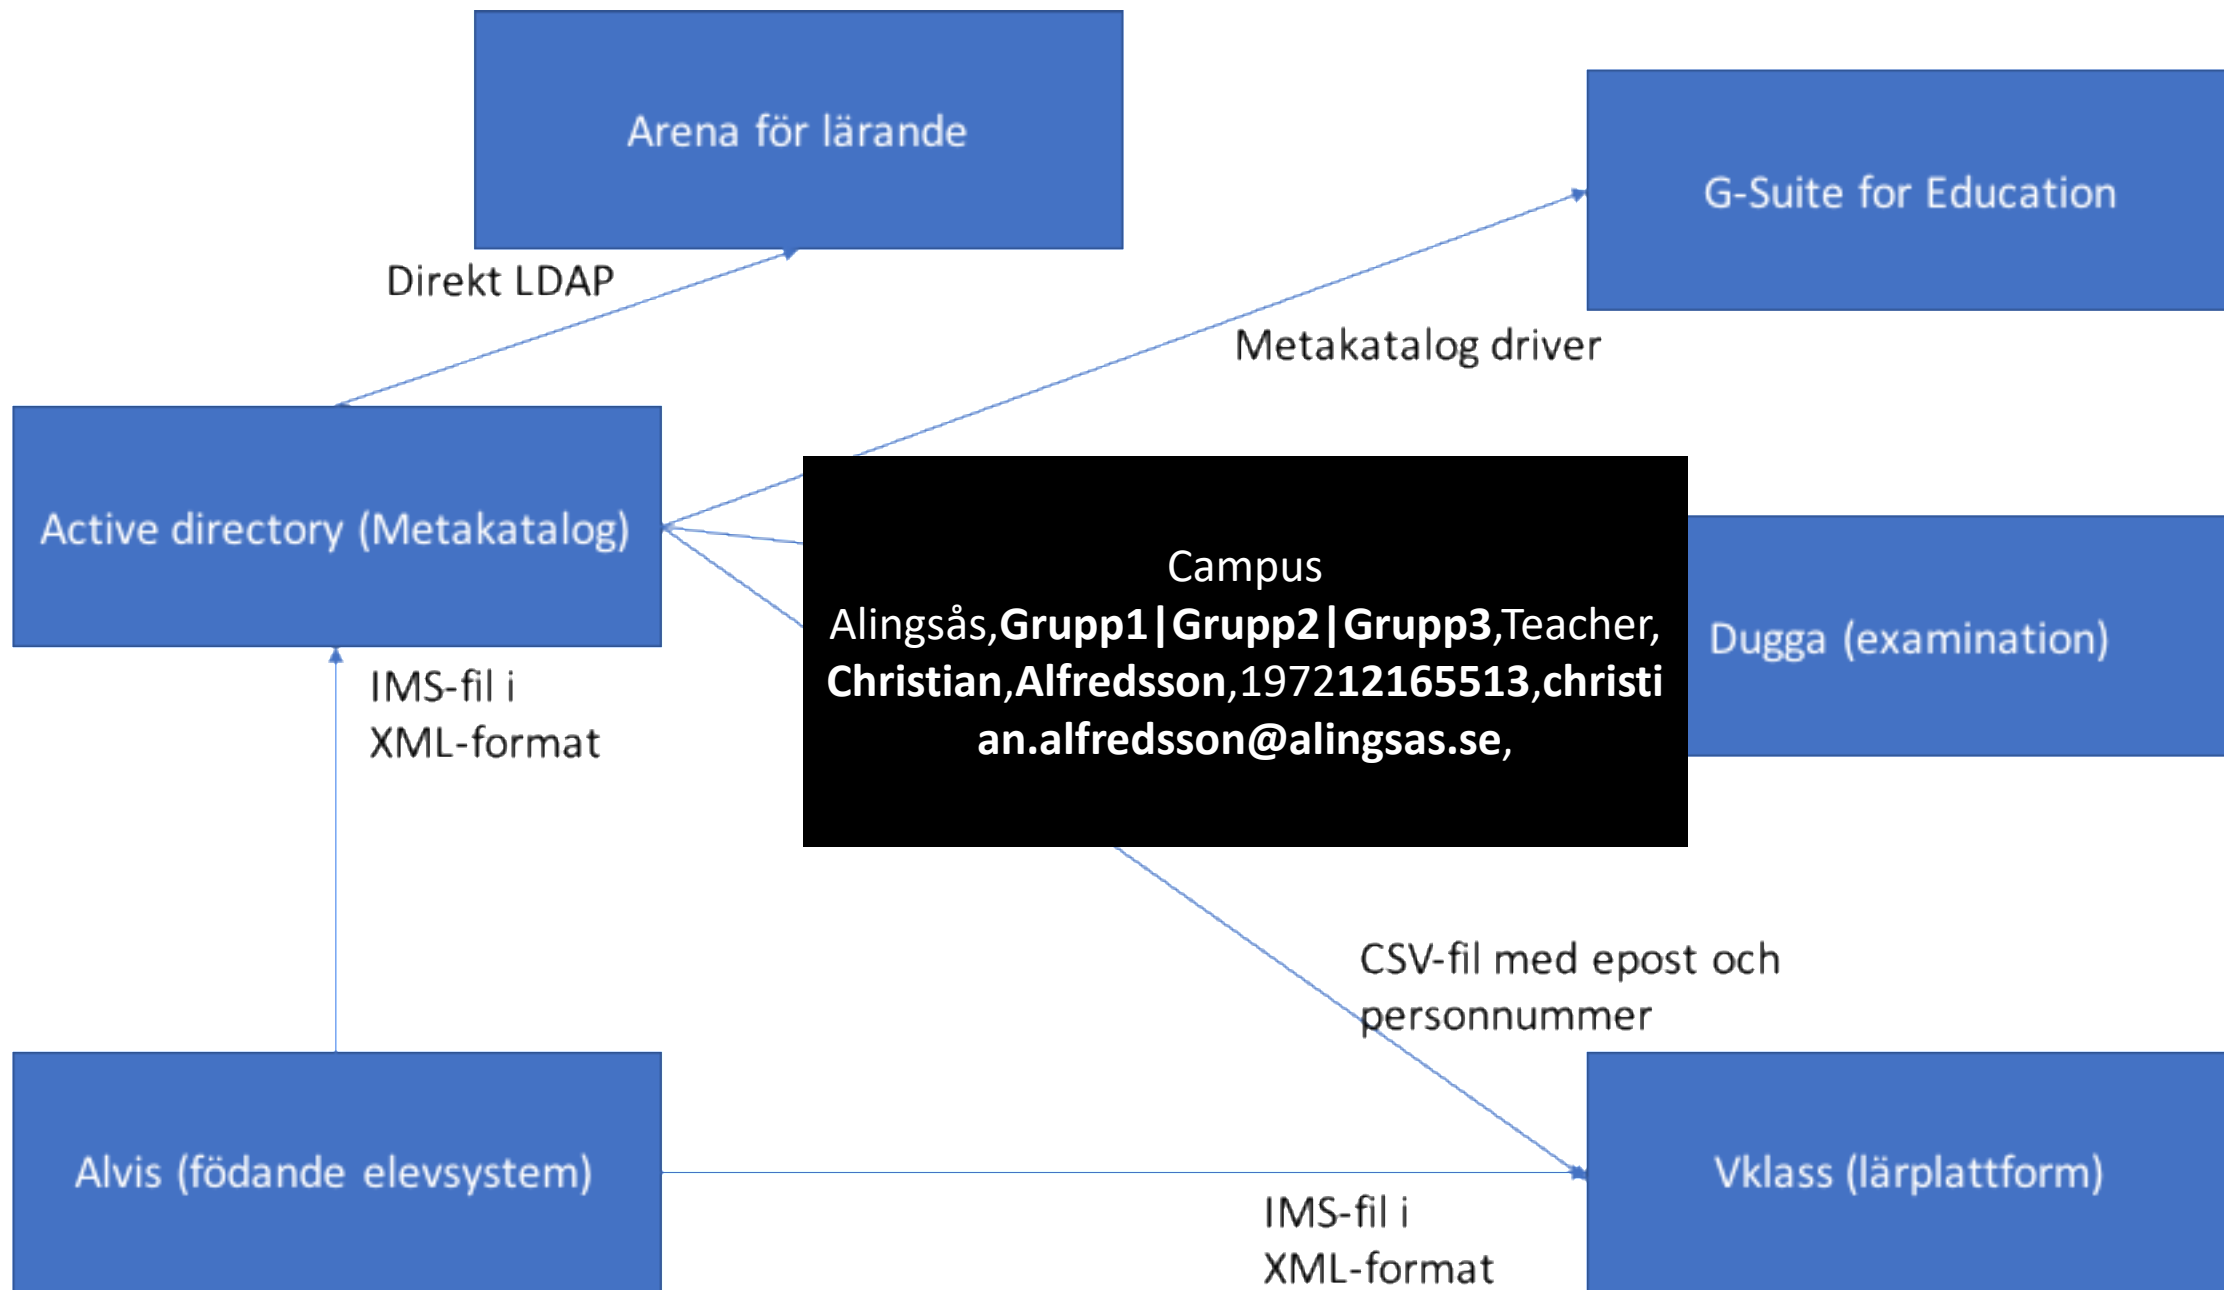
Arena för lärande

G-Suite for Education

Direkt LDAP

Metakatalog driver

Active directory (Metakatalog)

Campus Alingsås,**Grupp1|Grupp2|Grupp3**,Teacher,**Christian**,**Alfredsson**,1972**12165513**,**christian.alfredsson@alingsas.se**,

Dugga (examination)

IMS-fil i XML-format

CSV-fil med epost och personnummer

Alvis (födande elevsystem)

Vklass (lärplattform)

IMS-fil i XML-format